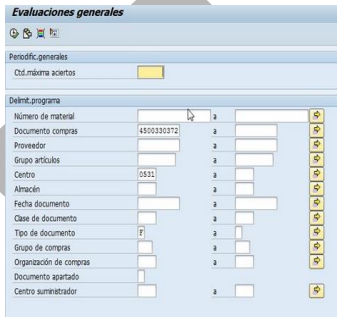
Evaluaciones generales

Periodific.generales

Ctd.máxima aciertos

Delimit.programa

Número de material a

Documento compras 4500330372 a

Proveedor a

Grupo artículos a

Centro 0531 a

Almacén a

Fecha documento a

Clase de documento a

Tipo de documento F a

Grupo de compras a

Organización de compras a

Documento apartado

Centro suministrador a